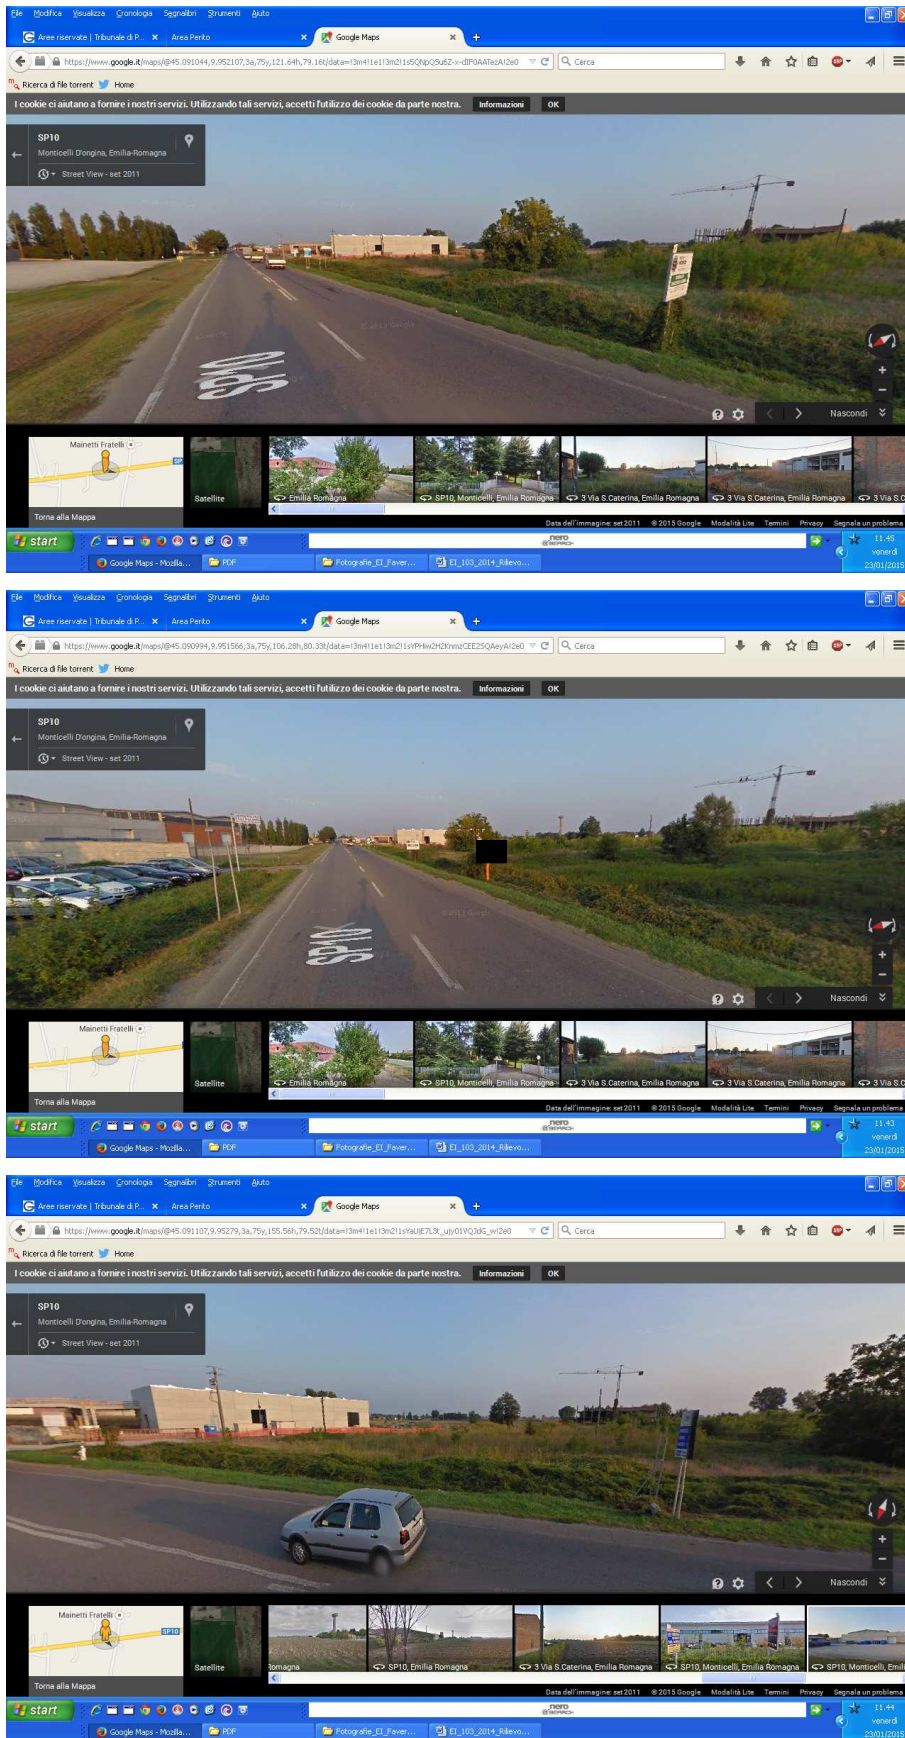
File Modifica Visualizza Cronologia Segnalibri Strumenti Aiuto

Aree riservate | Tribunale di P... × Area Perito × Google Maps × +

https://www.google.it/maps/@45.091044,9.952107,3a,75y,121.64h,79.16t/data=!3m4!1e1!3m2!1s5QNpQ5u6Z-x-dIF0AATezA!2e0

Cerca

Ricerca di file torrent Home

I cookie ci aiutano a fornire i nostri servizi. Utilizzando tali servizi, accetti l'utilizzo dei cookie da parte nostra. Informazioni OK

SP10
Monticelli D'ongina, Emilia-Romagna
Street View - set 2011

Nascondi

Mainetti Fratelli
SP
Satellite
Torna alla Mappa
Emilia Romagna
SP10, Monticelli, Emilia Romagna
3 Via S.Caterina, Emilia Romagna
3 Via S.Caterina, Emilia Romagna
3 Via S.C

Data dell'immagine: set 2011 ©2015 Google Modalità Lite Termini Privacy Segnala un problema

start
Google Maps - Mozilla... PDF Fotografie_EI_Faver... EI_103_2014_Rilievo...
11.45 venerdì 23/01/2015

File Modifica Visualizza Cronologia Segnalibri Strumenti Aiuto

Aree riservate | Tribunale di P... × Area Perito × Google Maps × +

https://www.google.it/maps/@45.090994,9.951566,3a,75y,106.28h,80.33t/data=!3m4!1e1!3m2!1sYPHw2H2KnmzCEE2SQAeyA!2e0

Cerca

Ricerca di file torrent Home

I cookie ci aiutano a fornire i nostri servizi. Utilizzando tali servizi, accetti l'utilizzo dei cookie da parte nostra. Informazioni OK

SP10
Monticelli D'ongina, Emilia-Romagna
Street View - set 2011

Nascondi

Mainetti Fratelli
Satellite
Torna alla Mappa
Emilia Romagna
SP10, Monticelli, Emilia Romagna
3 Via S.Caterina, Emilia Romagna
3 Via S.Caterina, Emilia Romagna
3 Via S.C

Data dell'immagine: set 2011 ©2015 Google Modalità Lite Termini Privacy Segnala un problema

start
Google Maps - Mozilla... PDF Fotografie_EI_Faver... EI_103_2014_Rilievo...
11.43 venerdì 23/01/2015

File Modifica Visualizza Cronologia Segnalibri Strumenti Aiuto

Aree riservate | Tribunale di P... × Area Perito × Google Maps × +

https://www.google.it/maps/@45.091107,9.95279,3a,75y,155.56h,79.52t/data=!3m4!1e1!3m2!1sYaUjE7L3t_ujy01VQ3dG_w!2e0

Cerca

Ricerca di file torrent Home

I cookie ci aiutano a fornire i nostri servizi. Utilizzando tali servizi, accetti l'utilizzo dei cookie da parte nostra. Informazioni OK

SP10
Monticelli D'ongina, Emilia-Romagna
Street View - set 2011

Nascondi

Mainetti Fratelli
SP10
Satellite
Torna alla Mappa
Romagna
SP10, Emilia Romagna
3 Via S.Caterina, Emilia Romagna
SP10, Monticelli, Emilia Romagna
SP10, Monticelli, Emili

Data dell'immagine: set 2011 ©2015 Google Modalità Lite Termini Privacy Segnala un problema

start
Google Maps - Mozilla... PDF Fotografie_EI_Faver... EI_103_2014_Rilievo...
11.44 venerdì 23/01/2015